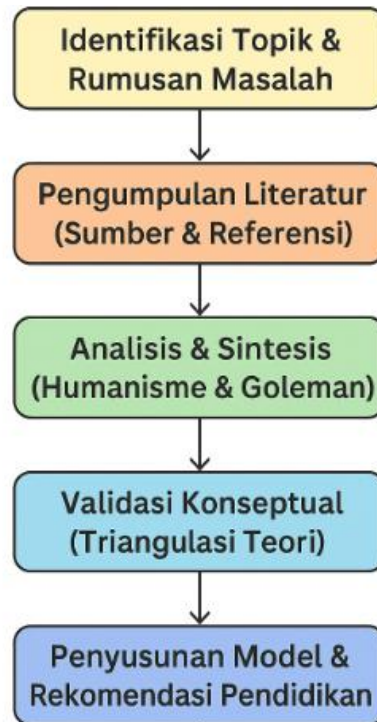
Identifikasi Topik & Rumusan Masalah

Pengumpulan Literatur (Sumber & Referensi)

Analisis & Sintesis (Humanisme & Goleman)

Validasi Konseptual (Triangulasi Teori)

Penyusunan Model & Rekomendasi Pendidikan